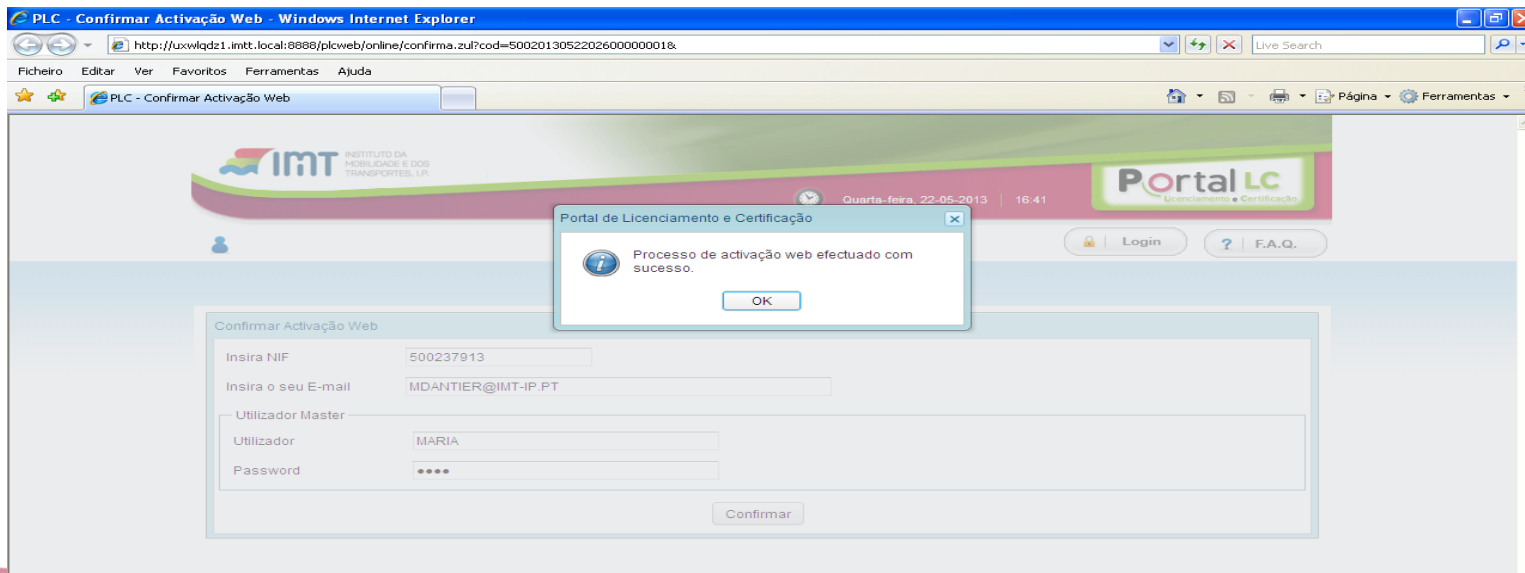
PLC - Confirmar Activação Web - Windows Internet Explorer

http://uxwlqdz1.imtt.local:8888/plcweb/online/confirma.zul?cod=500201305220260000001&

Live Search

Ficheiro Editar Ver Favoritos Ferramentas Ajuda

PLC - Confirmar Activação Web

Página Ferramentas

IMT INSTITUTO DA MOBILIDADE E DOS TRANSPORTES, I.P.

Quarta-feira, 22-05-2013 | 16:41

Portal LC Licenciamento e Certificação

Login

? F.A.Q.

Portal de Licenciamento e Certificação

Processo de activação web efectuado com sucesso.

OK

Confirmar Activação Web

Insira NIF 500237913

Insira o seu E-mail MDANTIER@IMT-IP.PT

Utilizador Master

Utilizador MARIA

Password ••••

Confirmar